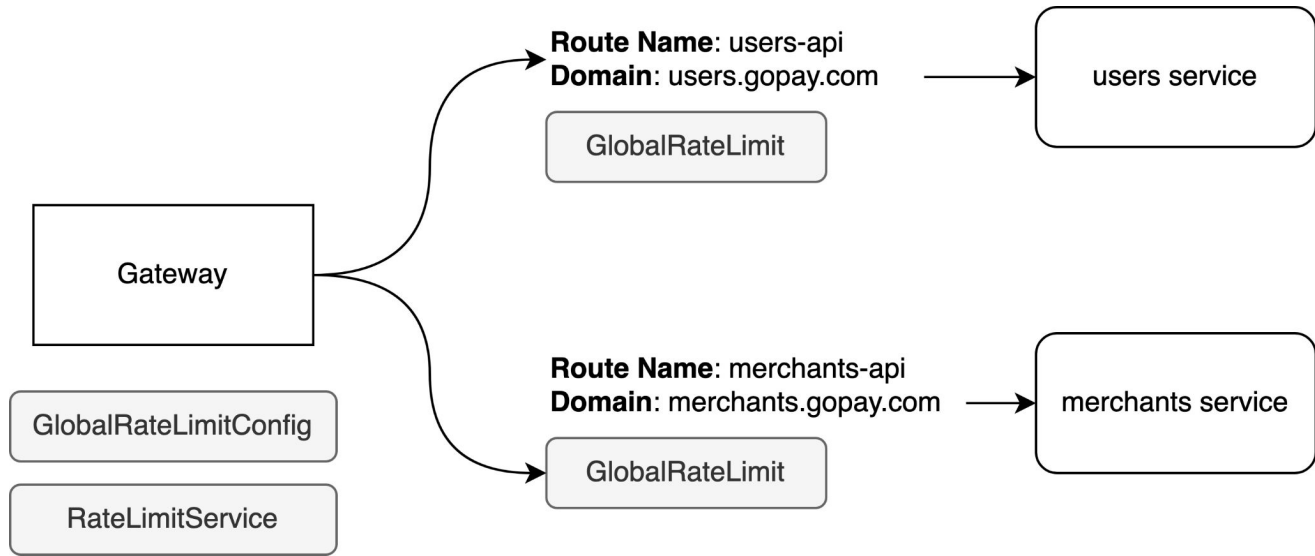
Route Name: users-api
Domain: users.gopay.com

users service

GlobalRateLimit

Gateway

Route Name: merchants-api
Domain: merchants.gopay.com

merchants service

GlobalRateLimitConfig

GlobalRateLimit

RateLimitService